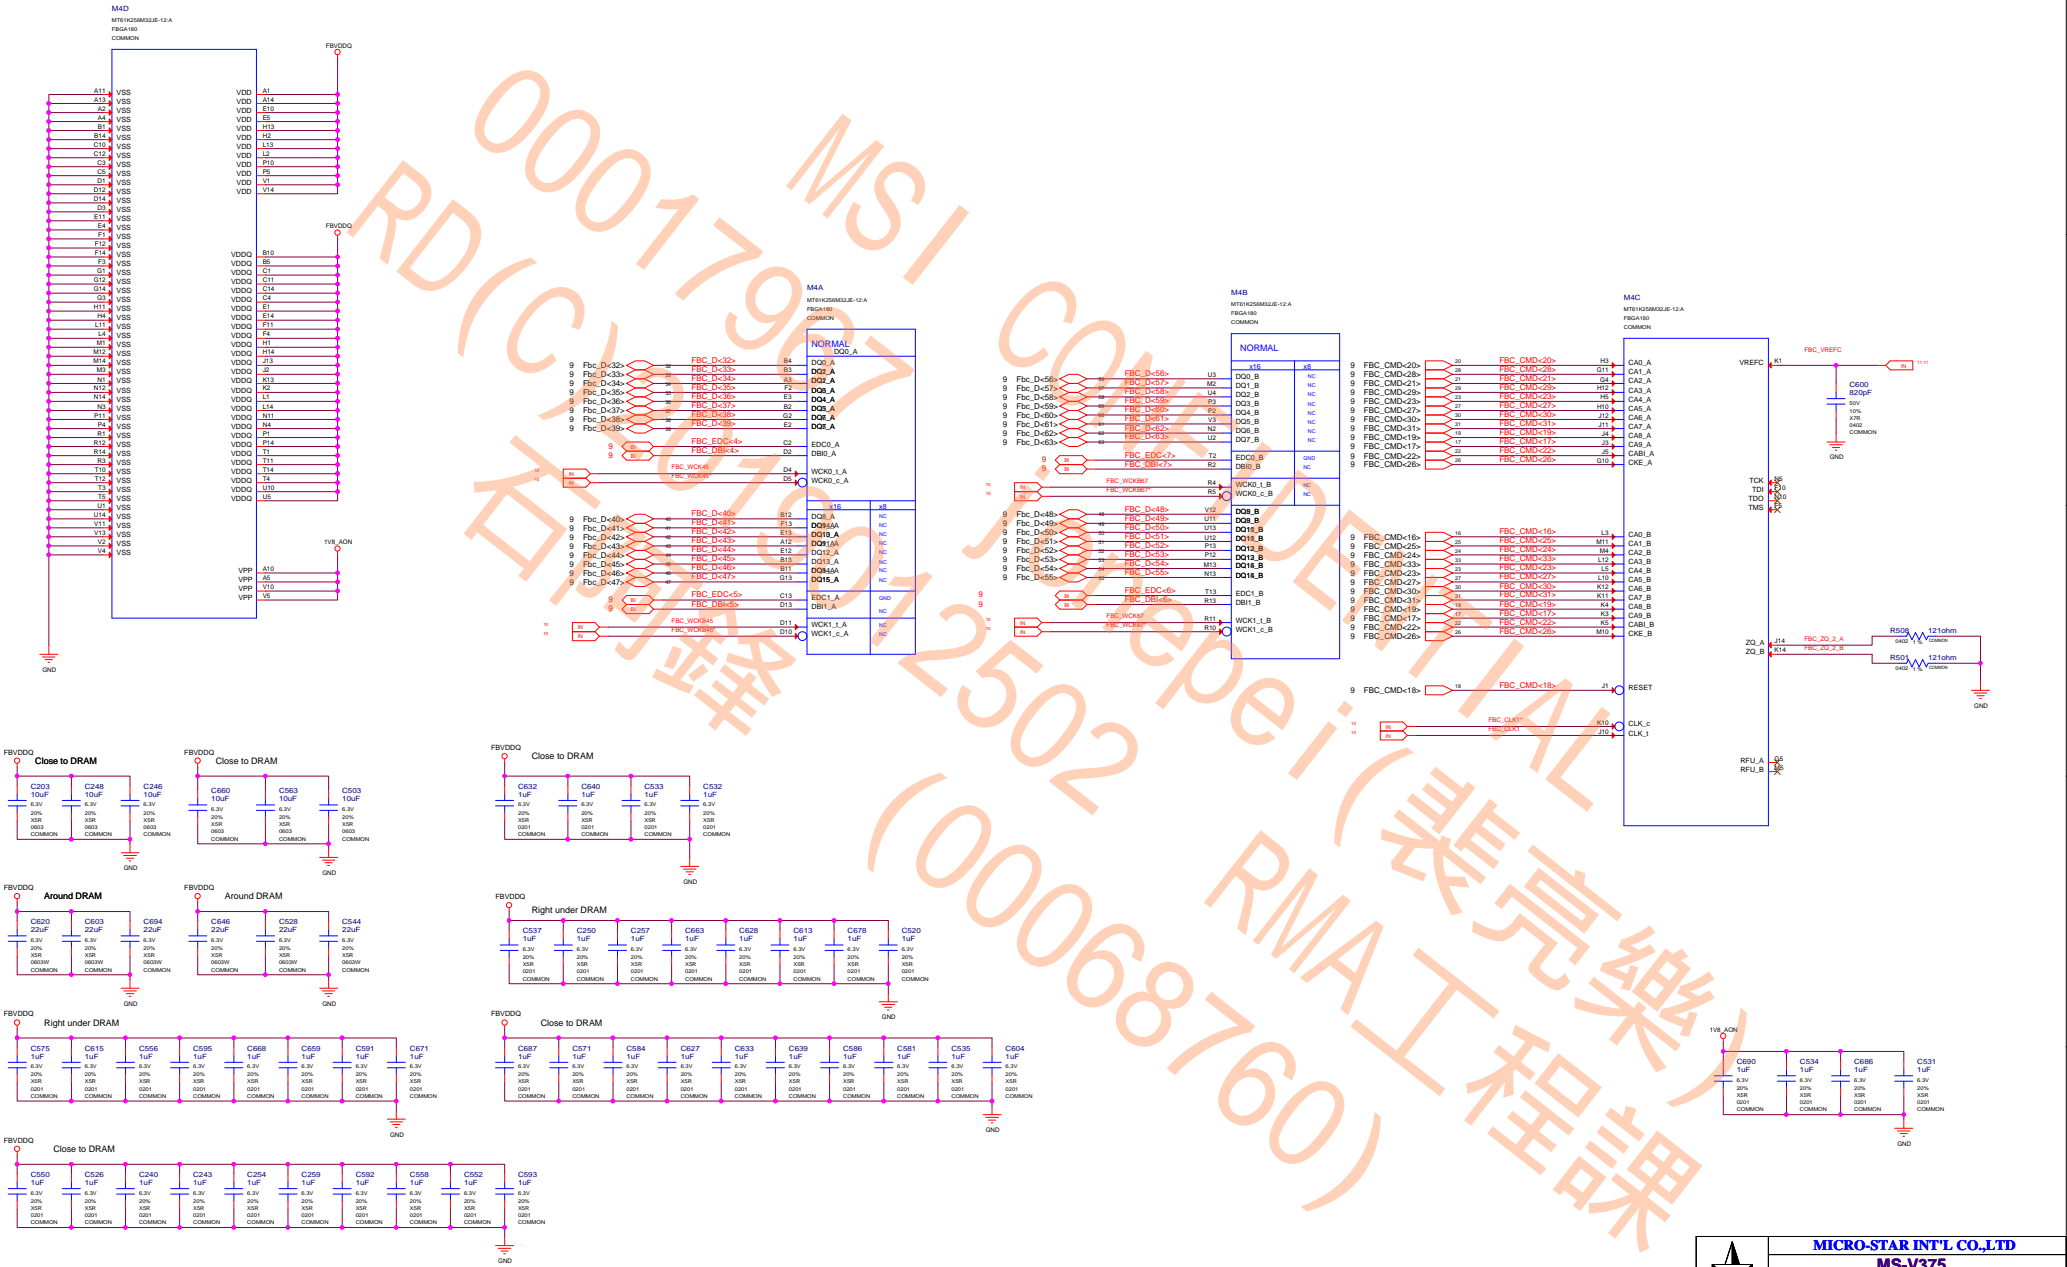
M4D
MT61K256M32JE-12:A
FBGA180
COMMON

FBVDDQ

A11 VSS
A13 VSS
A2 VSS
A4 VSS
B1 VSS
B14 VSS
C10 VSS
C12 VSS
C3 VSS
C5 VSS
D1 VSS
D12 VSS
D14 VSS
D3 VSS
E11 VSS
E4 VSS
F1 VSS
F12 VSS
F14 VSS
F3 VSS
G1 VSS
G12 VSS
G14 VSS
G3 VSS
H11 VSS
H4 VSS
L11 VSS
L4 VSS
M1 VSS
M12 VSS
M14 VSS
M3 VSS
N1 VSS
N12 VSS
N14 VSS
N3 VSS
P11 VSS
P4 VSS
R1 VSS
R12 VSS
R14 VSS
R3 VSS
T10 VSS
T12 VSS
T3 VSS
T5 VSS
U1 VSS
U14 VSS
V11 VSS
V13 VSS
V2 VSS
V4 VSS

VDD A1
VDD A14
VDD E10
VDD E5
VDD H13
VDD H2
VDD L13
VDD L2
VDD P10
VDD P5
VDD V1
VDD V14

FBVDDQ
VDDQ B10
VDDQ B5
VDDQ C1
VDDQ C11
VDDQ C14
VDDQ C4
VDDQ E1
VDDQ E14
VDDQ F11
VDDQ F4
VDDQ H1
VDDQ H14
VDDQ J13
VDDQ J2
VDDQ K13
VDDQ K2
VDDQ L1
VDDQ L14
VDDQ N11
VDDQ N4
VDDQ P1
VDDQ P14
VDDQ T1
VDDQ T11
VDDQ T14
VDDQ T4
VDDQ U10
VDDQ U5

1V8_AON
VPP A10
VPP A5
VPP V10
VPP V5

GND

M4A
MT61K256M32JE-12:A
FBGA180
COMMON
NORMAL
DQ0_A
9 Fbc_D<32> FBC_D<32> B4 DQ0_A
9 Fbc_D<33> FBC_D<33> B3 DQ2_A
9 Fbc_D<34> FBC_D<34> A3 DQ2_A
9 Fbc_D<35> FBC_D<35> F2 DQ3_A
9 Fbc_D<36> FBC_D<36> E3 DQ4_A
9 Fbc_D<37> FBC_D<37> B2 DQ5_A
9 Fbc_D<38> FBC_D<38> G2 DQ6_A
9 Fbc_D<39> FBC_D<39> E2 DQ7_A
9 FBC_EDC<4> C2 EDC0_A
9 FBC_DBI<4> D2 DBI0_A
FBC_WCK45 D4 WCK0_t_A
FBC_WCK45* D5 WCK0_c_A
x16 x8
9 Fbc_D<40> FBC_D<40> B12 DQ8_A NC
9 Fbc_D<41> FBC_D<41> F13 DQ9_A NC
9 Fbc_D<42> FBC_D<42> E13 DQ10_A NC
9 Fbc_D<43> FBC_D<43> A12 DQ11_A NC
9 Fbc_D<44> FBC_D<44> E12 DQ12_A NC
9 Fbc_D<45> FBC_D<45> B13 DQ13_A NC
9 Fbc_D<46> FBC_D<46> B11 DQ14_A NC
9 Fbc_D<47> FBC_D<47> G13 DQ15_A NC
9 FBC_EDC<5> C13 EDC1_A GND
9 FBC_DBI<5> D13 DBI1_A NC
FBC_WCK45 D11 WCK1_t_A NC
FBC_WCK45* D10 WCK1_c_A NC

M4B
MT61K256M32JE-12:A
FBGA180
COMMON
NORMAL
x16 x8
9 Fbc_D<56> FBC_D<56> U3 DQ0_B NC
9 Fbc_D<57> FBC_D<57> M2 DQ1_B NC
9 Fbc_D<58> FBC_D<58> U4 DQ2_B NC
9 Fbc_D<59> FBC_D<59> P3 DQ3_B NC
9 Fbc_D<60> FBC_D<60> P2 DQ4_B NC
9 Fbc_D<61> FBC_D<61> V3 DQ5_B NC
9 Fbc_D<62> FBC_D<62> N2 DQ6_B NC
9 Fbc_D<63> FBC_D<63> U2 DQ7_B NC
9 FBC_EDC<7> T2 EDC0_B GND
9 FBC_DBI<7> R2 DBI0_B NC
FBC_WCK67 R4 WCK0_t_B NC
FBC_WCK67* R5 WCK0_c_B NC
9 Fbc_D<48> FBC_D<48> V12 DQ8_B
9 Fbc_D<49> FBC_D<49> U11 DQ9_B
9 Fbc_D<50> FBC_D<50> U13 DQ10_B
9 Fbc_D<51> FBC_D<51> U12 DQ11_B
9 Fbc_D<52> FBC_D<52> P13 DQ12_B
9 Fbc_D<53> FBC_D<53> P12 DQ13_B
9 Fbc_D<54> FBC_D<54> M13 DQ14_B
9 Fbc_D<55> FBC_D<55> N13 DQ15_B
9 FBC_EDC<6> T13 EDC1_B
9 FBC_DBI<6> R13 DBI1_B
FBC_WCK67 R11 WCK1_t_B
FBC_WCK67* R10 WCK1_c_B

M4C
MT61K256M32JE-12:A
FBGA180
COMMON
9 FBC_CMD<20> FBC_CMD<20> H3 CA0_A
9 FBC_CMD<28> FBC_CMD<28> G11 CA1_A
9 FBC_CMD<21> FBC_CMD<21> G4 CA2_A
9 FBC_CMD<29> FBC_CMD<29> H12 CA3_A
9 FBC_CMD<23> FBC_CMD<23> H5 CA4_A
9 FBC_CMD<27> FBC_CMD<27> H10 CA5_A
9 FBC_CMD<30> FBC_CMD<30> J12 CA6_A
9 FBC_CMD<31> FBC_CMD<31> J11 CA7_A
9 FBC_CMD<19> FBC_CMD<19> J4 CA8_A
9 FBC_CMD<17> FBC_CMD<17> J3 CA9_A
9 FBC_CMD<22> FBC_CMD<22> J5 CABI_A
9 FBC_CMD<26> FBC_CMD<26> G10 CKE_A
9 FBC_CMD<16> FBC_CMD<16> L3 CA0_B
9 FBC_CMD<25> FBC_CMD<25> M11 CA1_B
9 FBC_CMD<24> FBC_CMD<24> M4 CA2_B
9 FBC_CMD<33> FBC_CMD<33> L12 CA3_B
9 FBC_CMD<23> FBC_CMD<23> L5 CA4_B
9 FBC_CMD<27> FBC_CMD<27> L10 CA5_B
9 FBC_CMD<30> FBC_CMD<30> K12 CA6_B
9 FBC_CMD<31> FBC_CMD<31> K11 CA7_B
9 FBC_CMD<19> FBC_CMD<19> K4 CA8_B
9 FBC_CMD<17> FBC_CMD<17> K3 CA9_B
9 FBC_CMD<22> FBC_CMD<22> K5 CABI_B
9 FBC_CMD<26> FBC_CMD<26> M10 CKE_B
9 FBC_CMD<18> FBC_CMD<18> J1 RESET
FBC_CLK* K10 CLK_c
FBC_CLK J10 CLK_t
VREFC K1 FBC_VREFC
C600 820pF 50V 10% X7R 0402 COMMON
GND
TCK TDI TDO TMS
ZQ_A J14 FBC_ZQ_2_A R508 121ohm
ZQ_B K14 FBC_ZQ_2_B R501 121ohm
GND
RFU_A RFU_B

FBVDDQ Close to DRAM C203 10uF C248 10uF C246 10uF 6.3V 20% X5R 0603 COMMON GND
FBVDDQ Close to DRAM C660 10uF C563 10uF C503 10uF GND
FBVDDQ Close to DRAM C632 1uF C640 1uF C533 1uF C532 1uF GND
FBVDDQ Around DRAM C620 22uF C603 22uF C694 22uF GND
FBVDDQ Around DRAM C646 22uF C528 22uF C544 22uF GND
FBVDDQ Right under DRAM C537 1uF C250 1uF C257 1uF C663 1uF C628 1uF C613 1uF C678 1uF C520 1uF GND
FBVDDQ Right under DRAM C575 1uF C615 1uF C556 1uF C595 1uF C668 1uF C659 1uF C591 1uF C671 1uF GND
FBVDDQ Close to DRAM C687 1uF C571 1uF C584 1uF C627 1uF C633 1uF C639 1uF C586 1uF C581 1uF C535 1uF C604 1uF GND
FBVDDQ Close to DRAM C550 1uF C526 1uF C240 1uF C243 1uF C254 1uF C259 1uF C592 1uF C558 1uF C552 1uF C593 1uF GND
1V8_AON C690 1uF C534 1uF C686 1uF C531 1uF GND

000179607 MSI CONFIDENTIAL
RD(C)201902502 Taipei(裴亮樂)
石明鋒 (00068760) RMA工程課

MICRO-STAR INT'L CO.,LTD
MS-V375